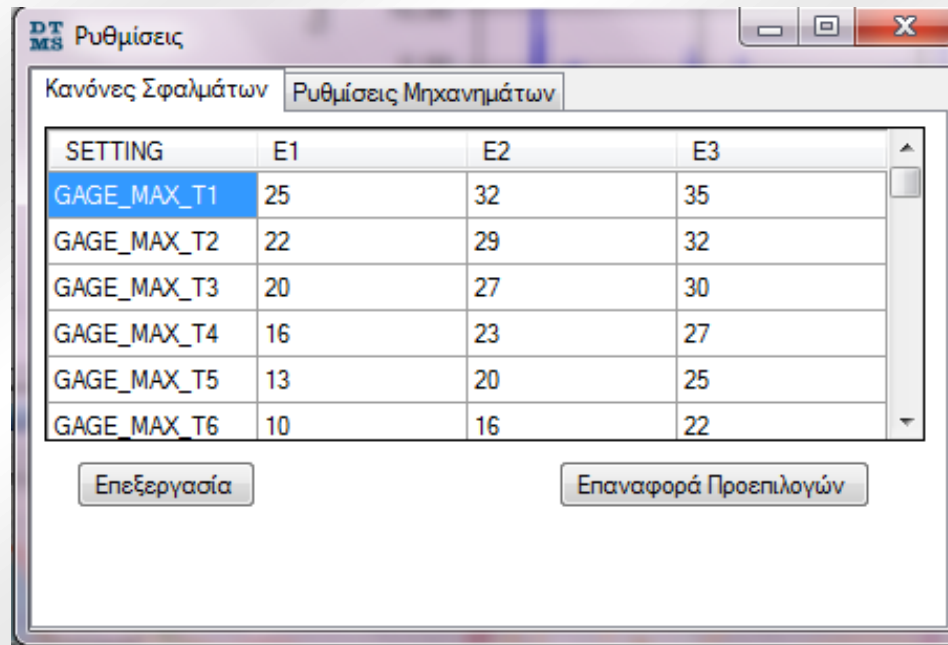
DT MS Ρυθμίσεις

Κανόνες Σφαλμάτων | Ρυθμίσεις Μηχανημάτων

| SETTING | E1 | E2 | E3 |
|---|---|---|---|
| GAGE_MAX_T1 | 25 | 32 | 35 |
| GAGE_MAX_T2 | 22 | 29 | 32 |
| GAGE_MAX_T3 | 20 | 27 | 30 |
| GAGE_MAX_T4 | 16 | 23 | 27 |
| GAGE_MAX_T5 | 13 | 20 | 25 |
| GAGE_MAX_T6 | 10 | 16 | 22 |

Επεξεργασία

Επαναφορά Προεπιλογών